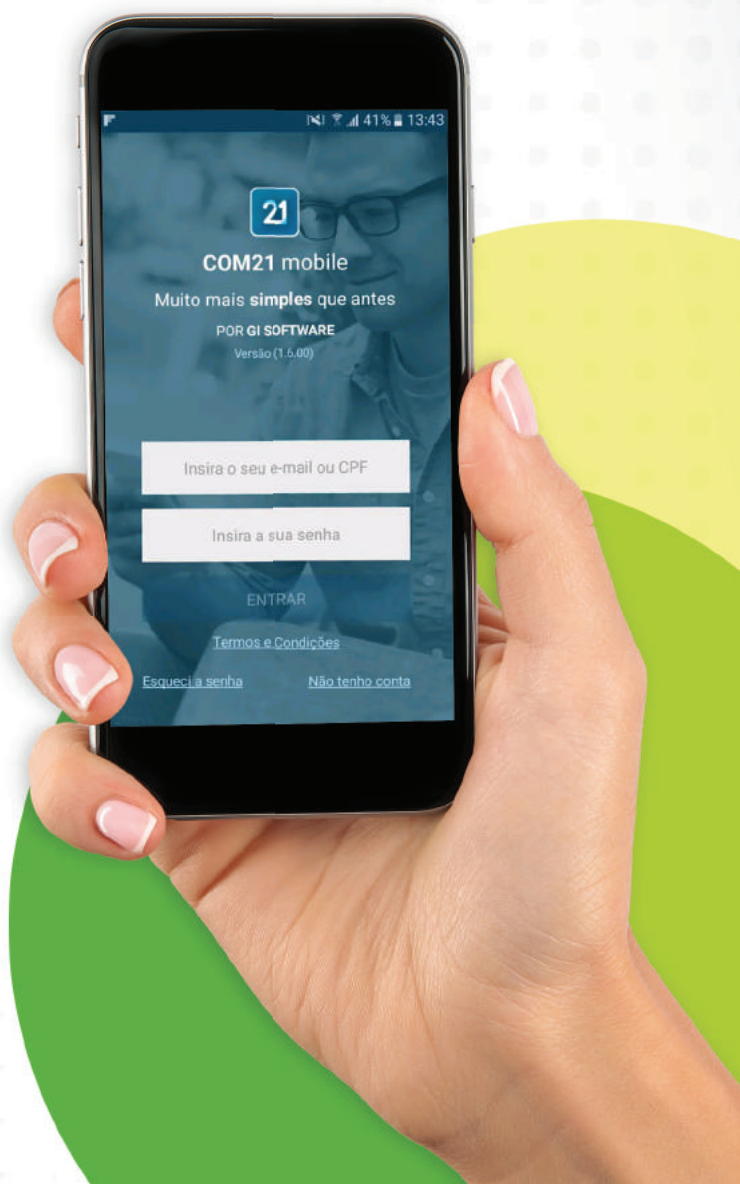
41% 13:43

21

COM21 mobile

Muito mais simples que antes

POR GI SOFTWARE

Versão (1.6.00)

Insira o seu e-mail ou CPF

Insira a sua senha

ENTRAR

Termos e Condições

Esqueci a senha

Não tenho conta